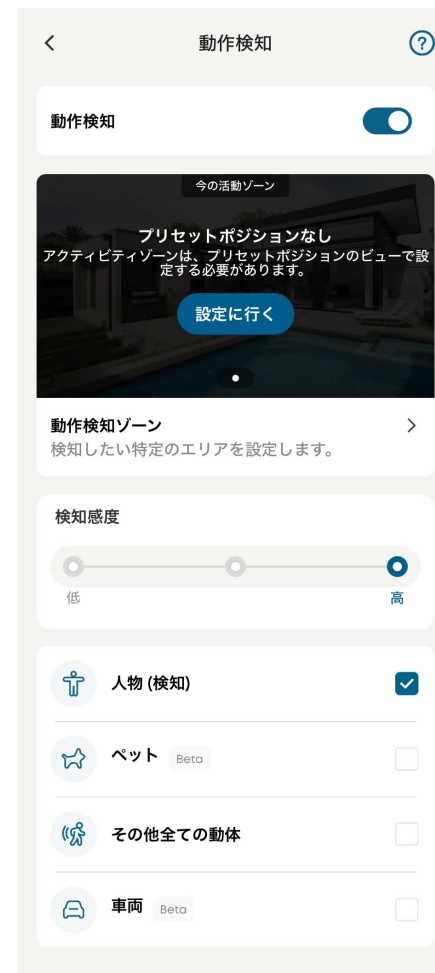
<

動作検知

?

動作検知

今の活動ゾーン

プリセットポジションなし

アクティビティゾーンは、プリセットポジションのビューで設定する必要があります。

設定に行く

動作検知ゾーン
検知したい特定のエリアを設定します。

>

検知感度

低

高

人物 (検知)

ペット Beta

その他全ての動体

車両 Beta